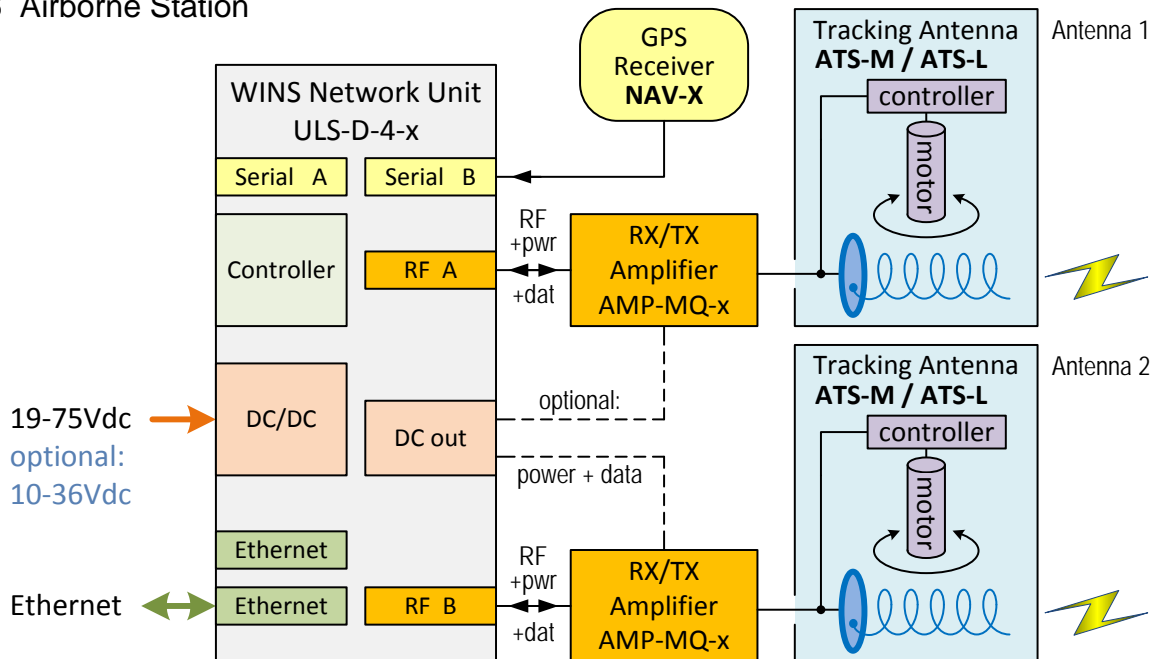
Airborne Station

WINS Network Unit
ULS-D-4-x

Serial A
Serial B

Controller
RF A

DC/DC
DC out

Ethernet
Ethernet
RF B

GPS
Receiver
NAV-X

RF
+pwr
+dat

RX/TX
Amplifier
AMP-MQ-x

optional:
power + data

RF
+pwr
+dat

RX/TX
Amplifier
AMP-MQ-x

Tracking Antenna
ATS-M / ATS-L
controller
motor

Antenna 1

Tracking Antenna
ATS-M / ATS-L
controller
motor

Antenna 2

19-75Vdc
optional:
10-36Vdc

Ethernet